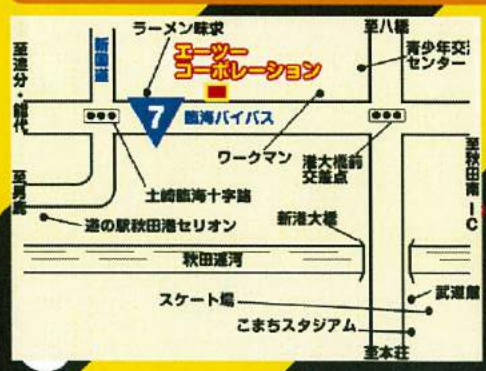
ラーメン味求
至八橋
エーツー
コーポレーション
青少年交流センター
至追分・能代
新国道
7
臨海バイパス
ワークマン
港大橋前交差点
至秋田南IC
至男鹿
土崎臨海十字路
道の駅秋田港セリオン
新港大橋
秋田運河
スケート場
武道館
こまちスタジアム
至本荘